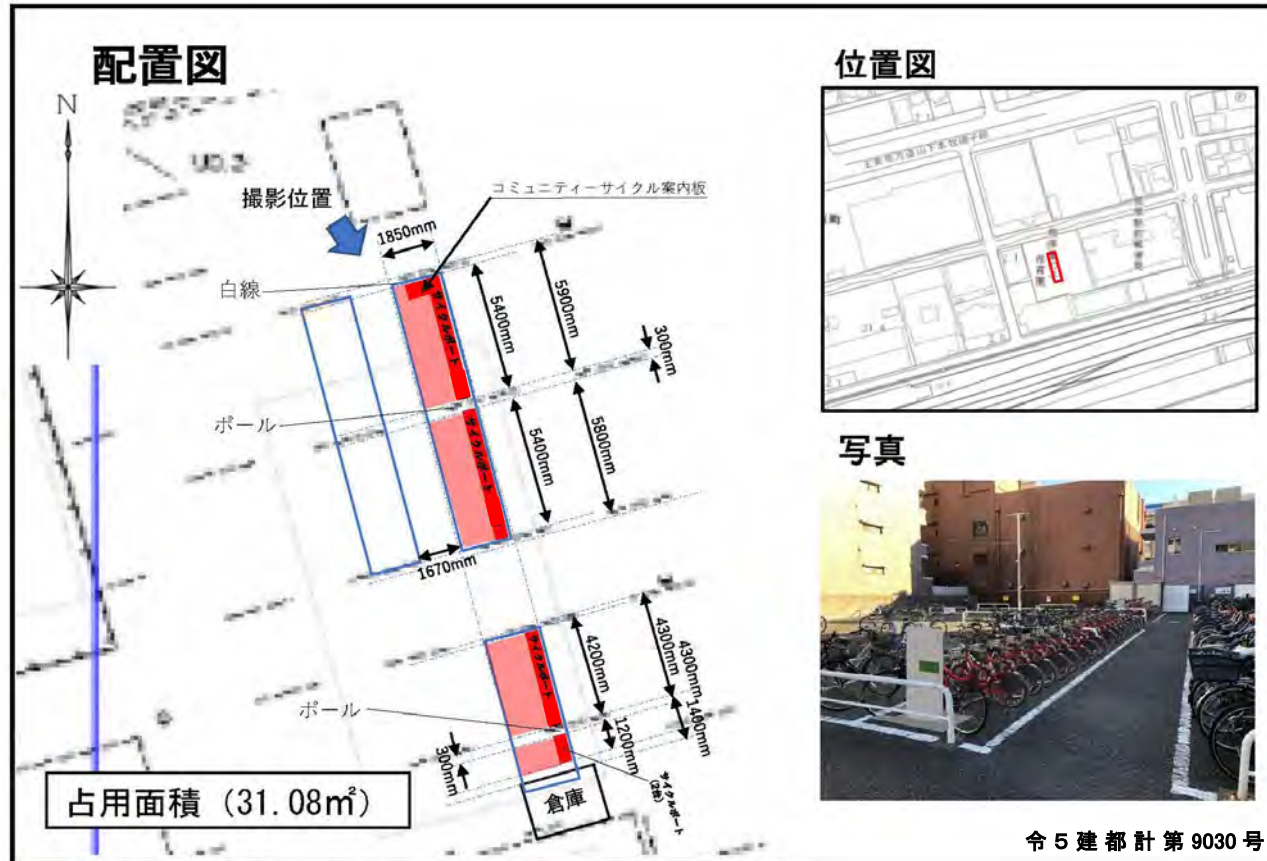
配置図

N

撮影位置

コミュニティーサイクル案内板

1850mm

白線

5400mm

5900mm

300mm

サイクルポート

ポール

5400mm

5800mm

サイクルポート

1670mm

サイクルポート

4200mm

4300mm

4300mm

1400mm

ポール

1200mm

300mm

サイクルポート (2台)

倉庫

占用面積（31.08㎡）

位置図

写真

令５建都計第9030号